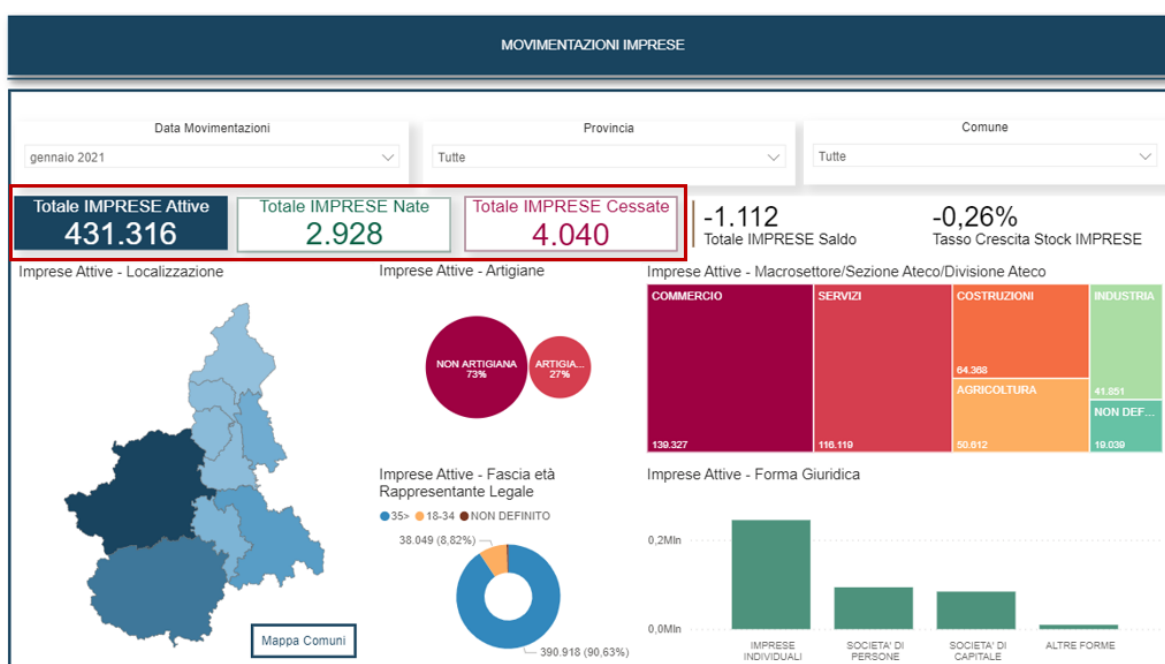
MOVIMENTAZIONI IMPRESE

Data Movimentazioni
gennaio 2021

Provincia
Tutte

Comune
Tutte

Totale IMPRESE Attive
431.316

Totale IMPRESE Nate
2.928

Totale IMPRESE Cessate
4.040

-1.112
Totale IMPRESE Saldo

-0,26%
Tasso Crescita Stock IMPRESE

Imprese Attive - Localizzazione

Mappa Comuni

Imprese Attive - Artigiane

NON ARTIGIANA
73%

ARTIGIA...
27%

Imprese Attive - Macrosettore/Sezione Ateco/Divisione Ateco

COMMERCIO
139.327

SERVIZI
116.119

COSTRUZIONI
64.368

AGRICOLTURA
50.612

INDUSTRIA
41.851

NON DEF...
19.039

Imprese Attive - Fascia età Rappresentante Legale

35> 18-34 NON DEFINITO

38.049 (8,82%)

390.918 (90,63%)

Imprese Attive - Forma Giuridica

0,2Mln
0,0Mln

IMPRESE INDIVIDUALI
SOCIETA' DI PERSONE
SOCIETA' DI CAPITALE
ALTRE FORME